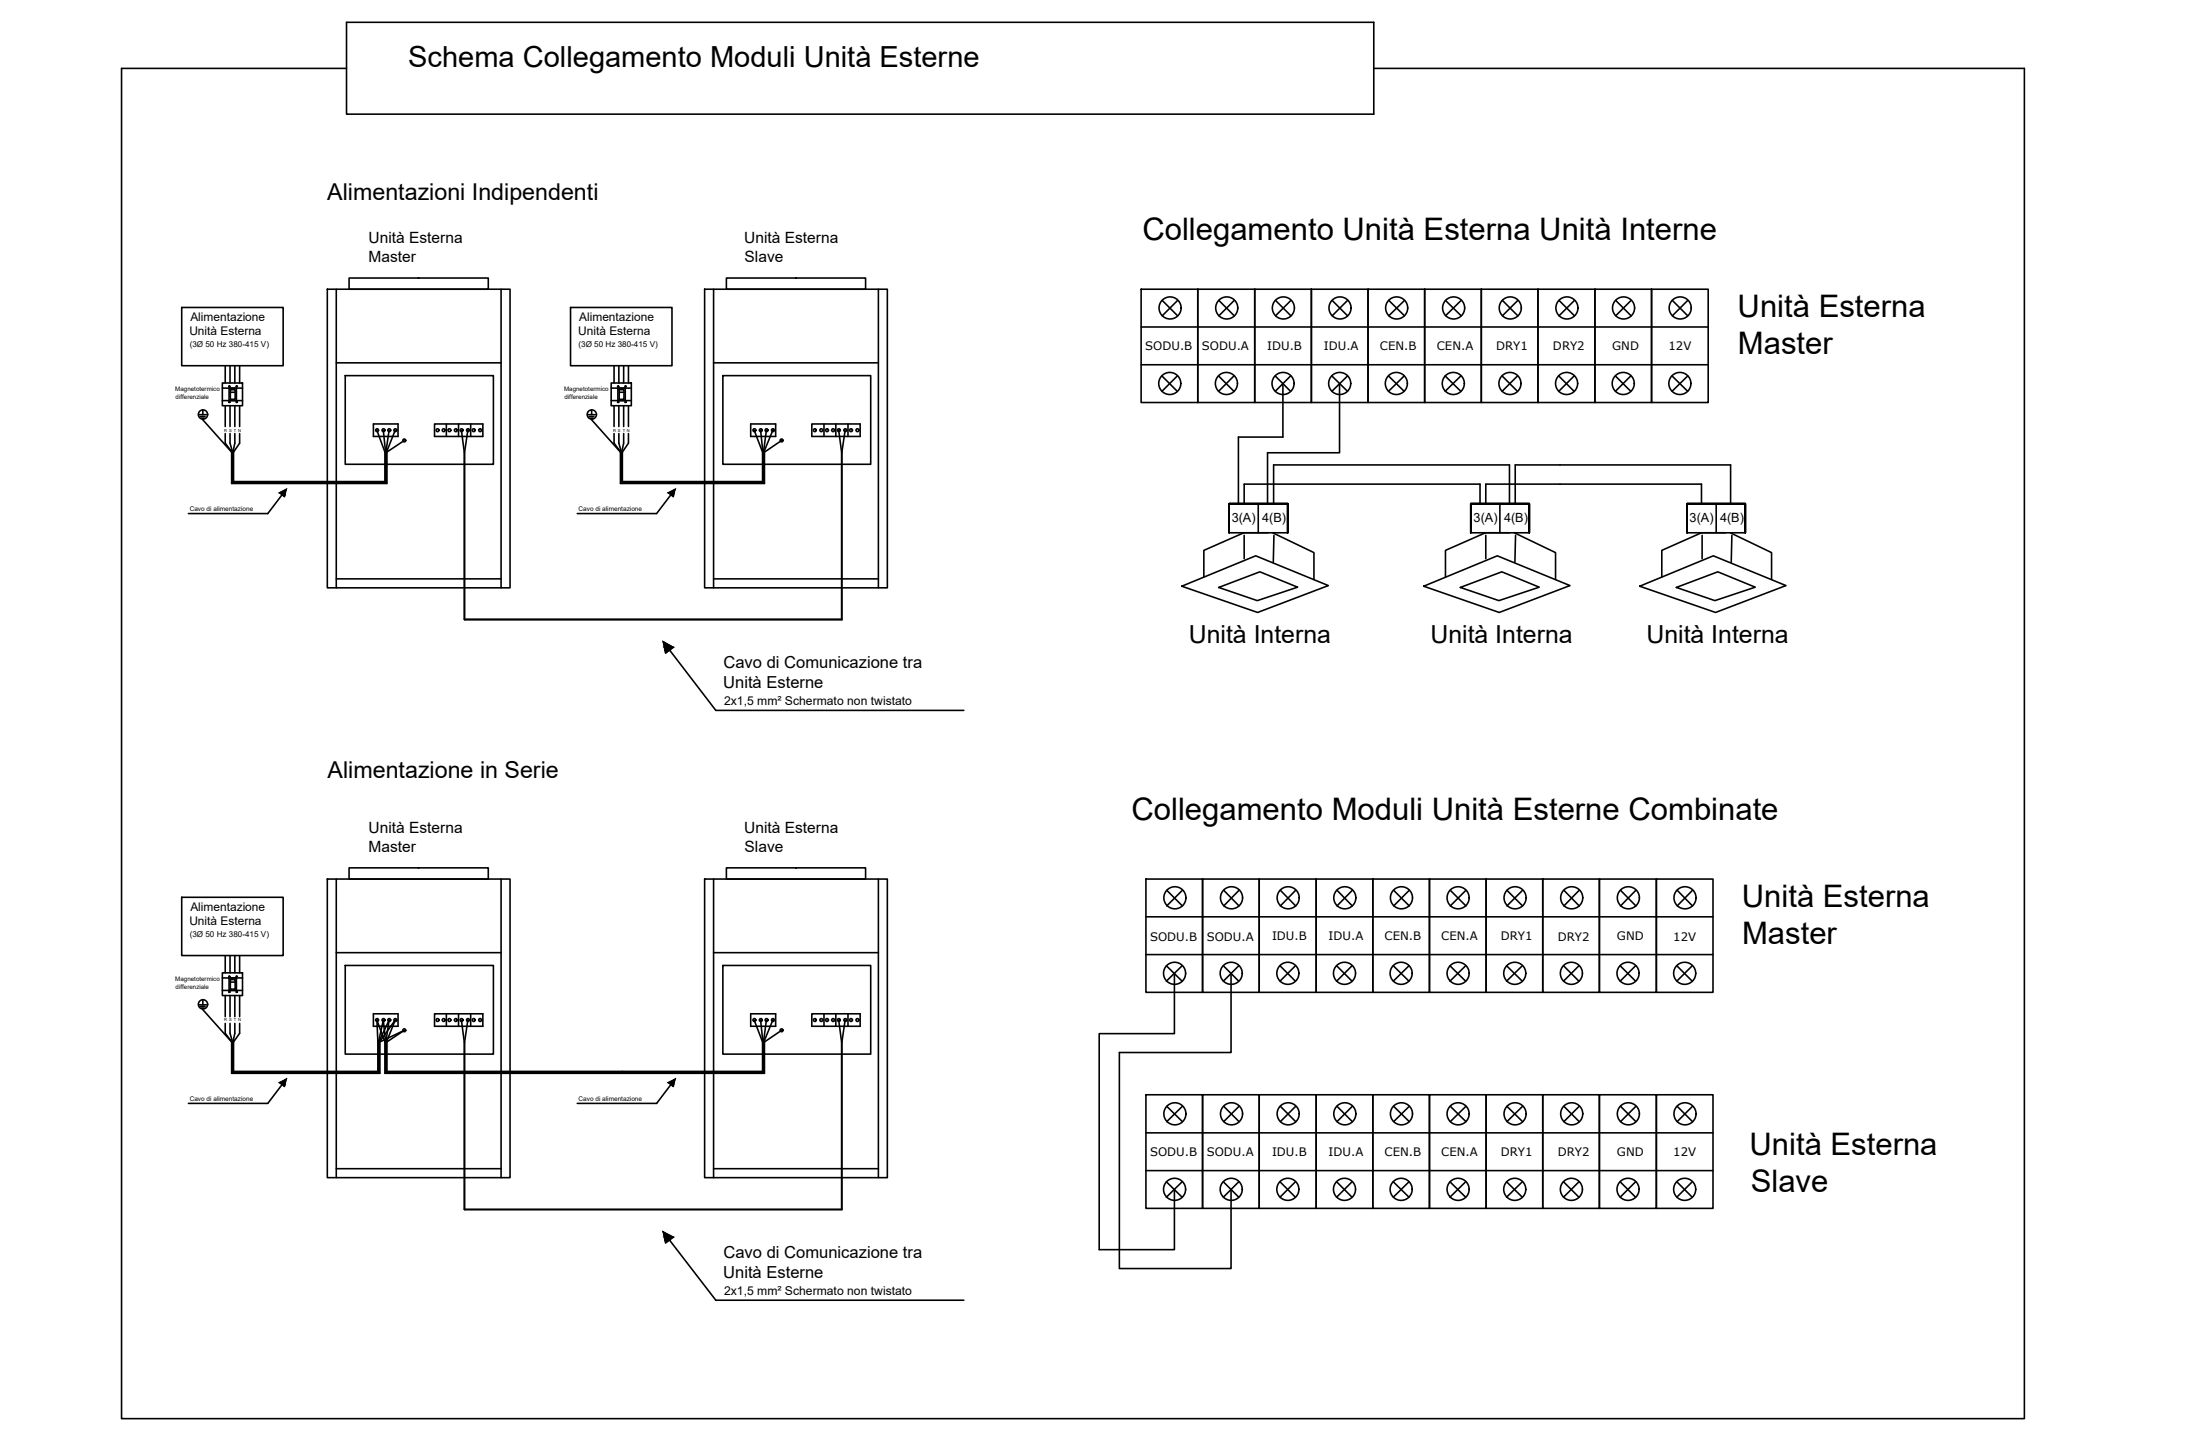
Schema Collegamento Moduli Unità Esterne

Alimentazioni Indipendenti

Unità Esterna Master

Unità Esterna Slave

Alimentazione Unità Esterna (3Ø 50 Hz 380-415 V)

Magnetotermico differenziale

Cavo di alimentazione

Alimentazione Unità Esterna (3Ø 50 Hz 380-415 V)

Magnetotermico differenziale

Cavo di alimentazione

Cavo di Comunicazione tra Unità Esterne
2x1,5 mm² Schermato non twistato

Collegamento Unità Esterna Unità Interne

| SODU.B | SODU.A | IDU.B | IDU.A | CEN.B | CEN.A | DRY1 | DRY2 | GND | 12V |
|---|---|---|---|---|---|---|---|---|---|

Unità Esterna Master

3(A) 4(B)
3(A) 4(B)
3(A) 4(B)

Unità Interna
Unità Interna
Unità Interna

Alimentazione in Serie

Unità Esterna Master

Unità Esterna Slave

Alimentazione Unità Esterna (3Ø 50 Hz 380-415 V)

Magnetotermico differenziale

Cavo di alimentazione

Cavo di alimentazione

Cavo di Comunicazione tra Unità Esterne
2x1,5 mm² Schermato non twistato

Collegamento Moduli Unità Esterne Combinate

| SODU.B | SODU.A | IDU.B | IDU.A | CEN.B | CEN.A | DRY1 | DRY2 | GND | 12V |
|---|---|---|---|---|---|---|---|---|---|

Unità Esterna Master

| SODU.B | SODU.A | IDU.B | IDU.A | CEN.B | CEN.A | DRY1 | DRY2 | GND | 12V |
|---|---|---|---|---|---|---|---|---|---|

Unità Esterna Slave